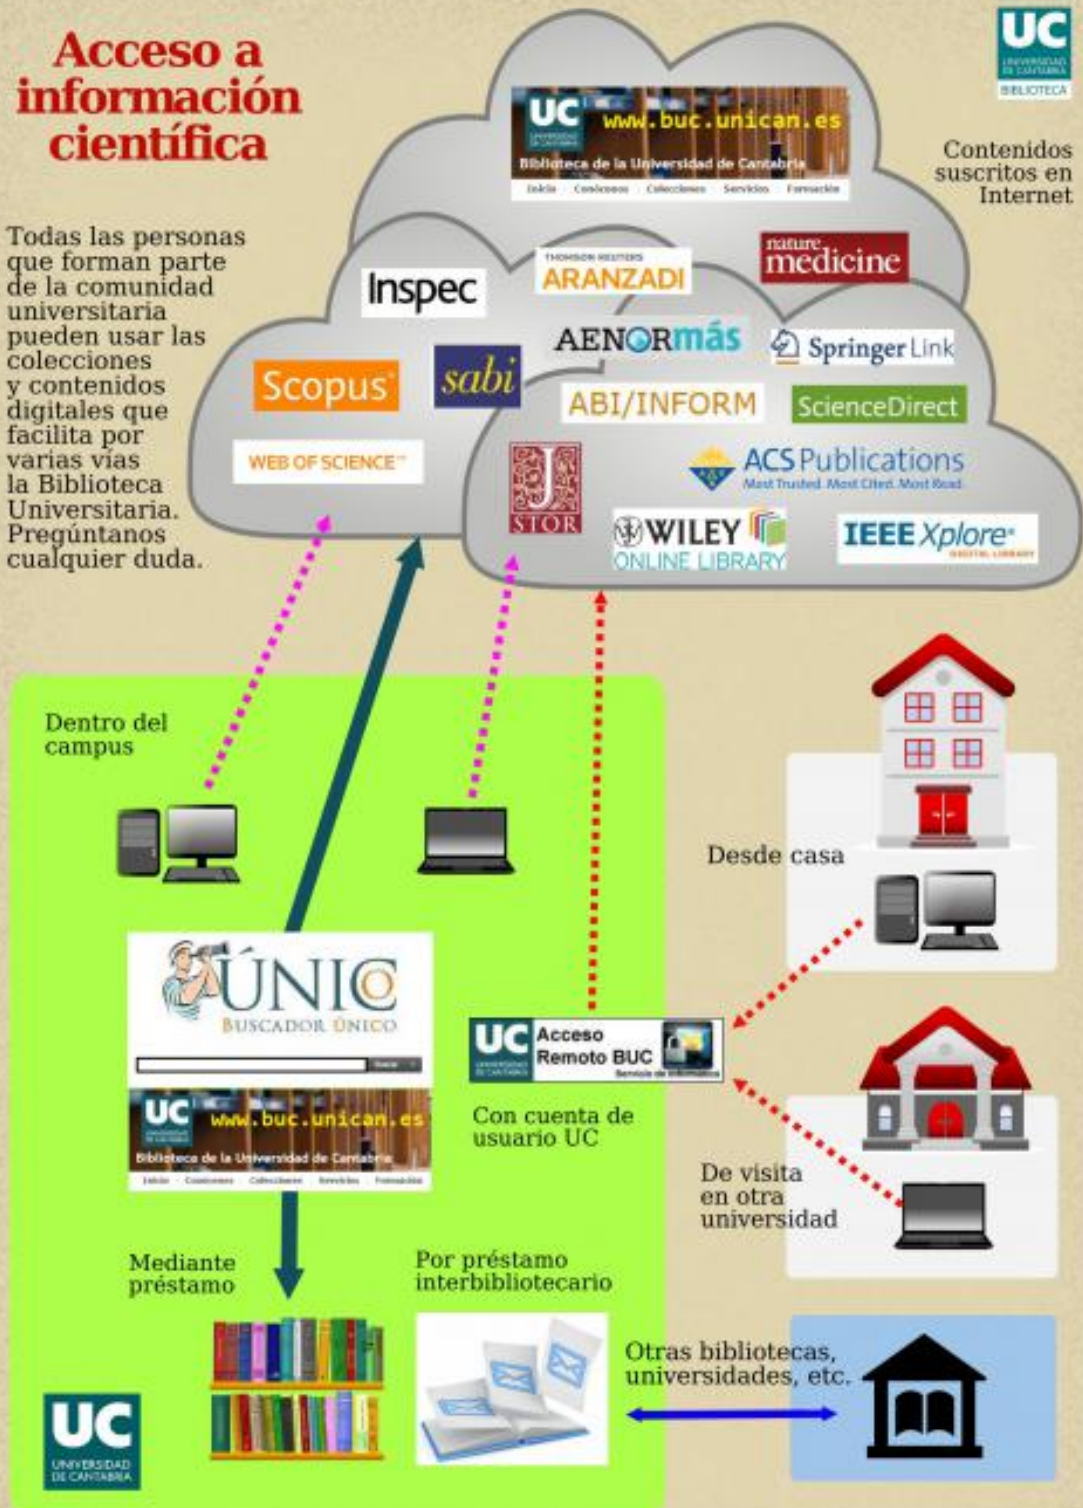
Acceso a información científica

UC UNIVERSIDAD DE CANTABRIA BIBLIOTECA

UC www.buc.unican.es
Biblioteca de la Universidad de Cantabria
Inicio Catálogos Colecciones Servicios Formación

Contenidos suscritos en Internet

Todas las personas que forman parte de la comunidad universitaria pueden usar las colecciones y contenidos digitales que facilita por varias vías la Biblioteca Universitaria. Pregúntanos cualquier duda.

THOMSON REUTERS ARANZADI

nature medicine

Inspec

AENORmás

Springer Link

Scopus

sabi

ABI/INFORM

ScienceDirect

WEB OF SCIENCE

JSTOR

ACS Publications
Most Trusted. Most Cited. Most Read.

WILEY ONLINE LIBRARY

IEEE Xplore DIGITAL LIBRARY

Dentro del campus

Desde casa

ÚNICO
BUSCADOR ÚNICO

UC www.buc.unican.es
Biblioteca de la Universidad de Cantabria
Inicio Catálogos Colecciones Servicios Formación

UC Acceso Remoto BUC
Servicio de Informática

Con cuenta de usuario UC

De visita en otra universidad

Mediante préstamo

Por préstamo interbibliotecario

Otras bibliotecas, universidades, etc.

UC UNIVERSIDAD DE CANTABRIA